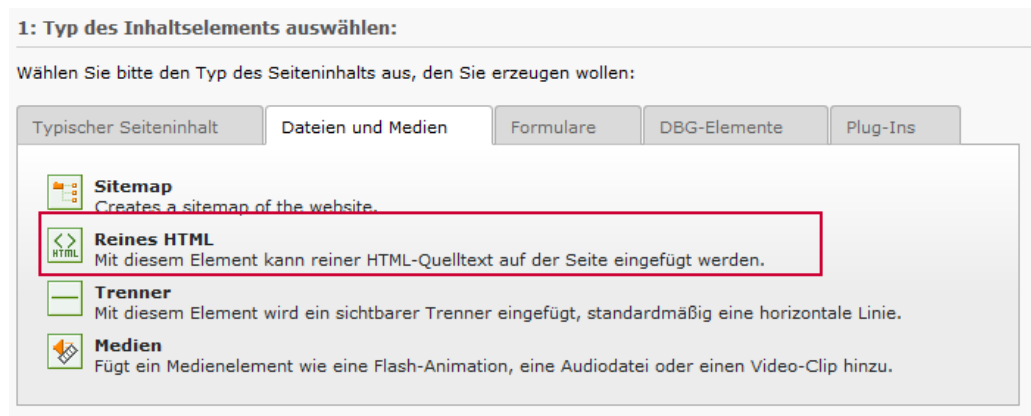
1: Typ des Inhaltselements auswählen:

Wählen Sie bitte den Typ des Seiteninhalts aus, den Sie erzeugen wollen:

Typischer Seiteninhalt | Dateien und Medien | Formulare | DBG-Elemente | Plug-Ins

Sitemap
Creates a sitemap of the website.

HTML
Reines HTML
Mit diesem Element kann reiner HTML-Quelltext auf der Seite eingefügt werden.

Trenner
Mit diesem Element wird ein sichtbarer Trenner eingefügt, standardmäßig eine horizontale Linie.

Medien
Fügt ein Medienelement wie eine Flash-Animation, eine Audiodatei oder einen Video-Clip hinzu.